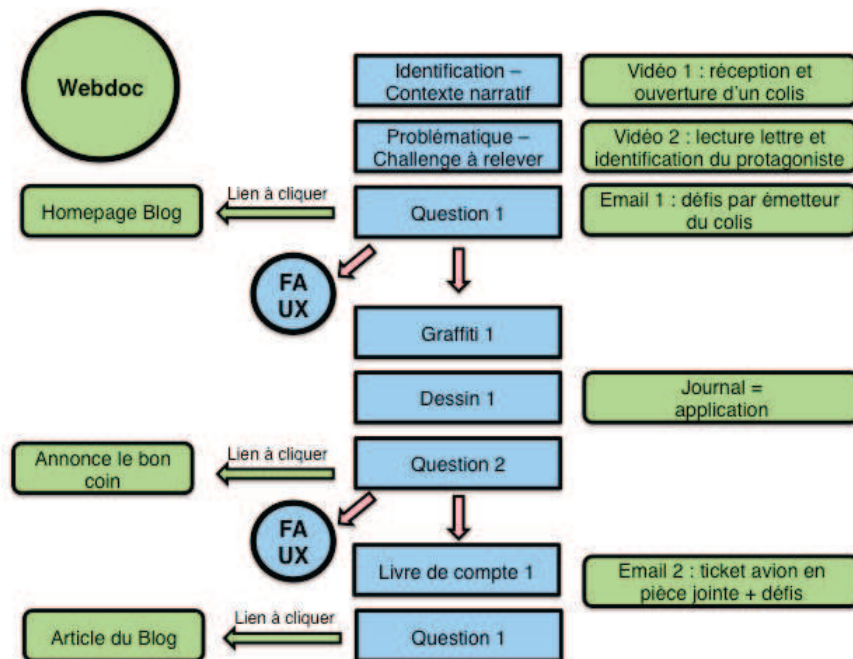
Webdoc

Identification – Contexte narratif

Vidéo 1 : réception et ouverture d'un colis

Problématique – Challenge à relever

Vidéo 2 : lecture lettre et identification du protagoniste

Homepage Blog

Lien à cliquer

Question 1

Email 1 : défis par émetteur du colis

FA UX

Graffiti 1

Dessin 1

Journal = application

Annonce le bon coin

Lien à cliquer

Question 2

FA UX

Livre de compte 1

Email 2 : ticket avion en pièce jointe + défis

Article du Blog

Lien à cliquer

Question 1